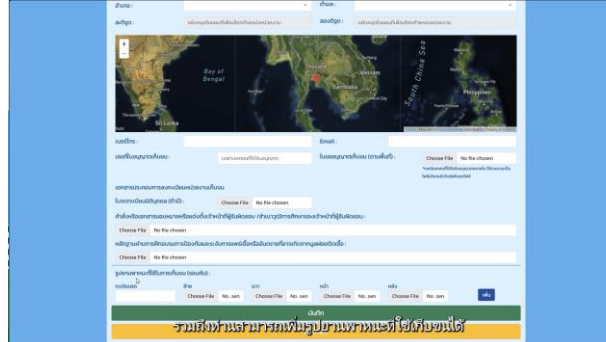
อำเภอ :
ตำบล :
ละติจูด :
ลองจิจูด :
Bay of Bengal
Vietnam
Cambodia
South China Sea
Philippines
Sri Lanka
เบอร์โทร :
Email :
เลขที่ใบอนุญาตเก็บขน :
ใบอนุญาตเก็บขน (ถ้ามีแล้ว) :
Choose File
No file chosen
เอกสารประกอบการลงทะเบียนผู้ประกอบการเก็บขน
ใบทะเบียนนิติบุคคล (ถ้ามี) :
Choose File
No file chosen
สำเนาหรือเอกสารของนายหรือต่อตั้งเจ้าหน้าที่ผู้รับผิดชอบ / ทำเนาบุตรประชาชนของเจ้าหน้าที่ผู้รับผิดชอบ :
Choose File
No file chosen
หลักฐานแสดงการติดตั้งระบบการป้องกันและระงับอัคคีภัยหรือสิ่งที่แสดงถึงการรักษาข้อมูลส่วนบุคคล :
Choose File
No file chosen
รูปถ่ายพาหนะที่ใช้ในการเก็บขน (ถ้าหากมี) :
ทะเบียนรถ
ด้าน
ขวา
หน้า
หลัง
Choose File
No...sen
Choose File
No...sen
Choose File
No...sen
Choose File
No...sen
เพิ่ม
บันทึก
รวมถึงท่านสามารถเพิ่มรูปยานพาหนะที่ใช้เก็บขนได้